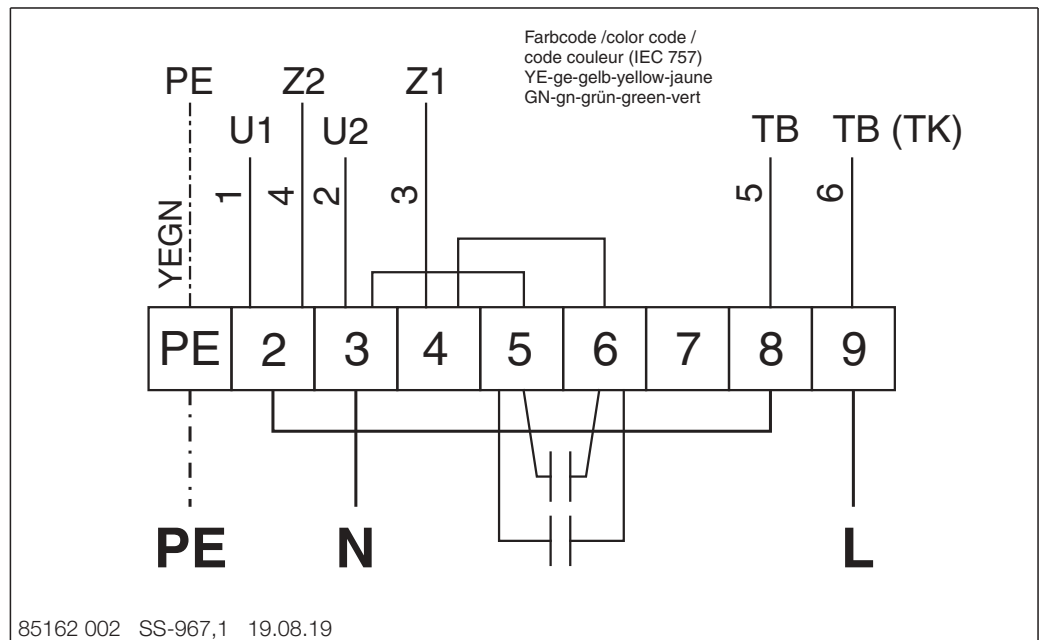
Farbcode /color code / code couleur (IEC 757)
YE-ge-gelb-yellow-jaune
GN-gn-grün-green-vert

PE
Z2
Z1
U1
U2
TB
TB (TK)
1
4
2
3
5
6
YEGN

| PE | 2 | 3 | 4 | 5 | 6 | 7 | 8 | 9 |
|---|---|---|---|---|---|---|---|---|

PE
N
L

85162 002 SS-967,1 19.08.19